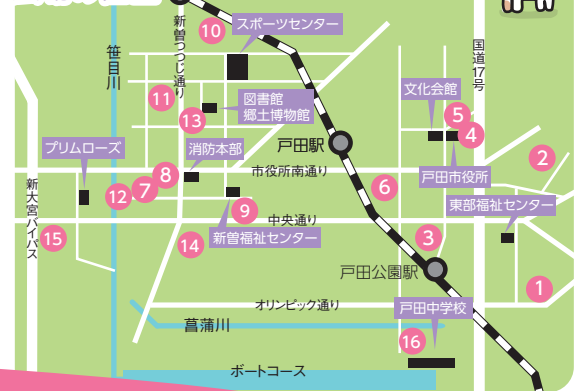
10
スポーツセンター
新曽つつじ通り
笹目川
国道17号
11
図書館
郷土博物館
13
文化会館
5
4
戸田駅
2
プリムローズ
消防本部
8
市役所南通り
戸田市役所
新大宮バイパス
7
12
6
9
東部福祉センター
中央通り
15
14
新曽福祉センター
3
戸田公園駅
1
オリンピック通り
戸田中学校
菖蒲川
16
ボートコース